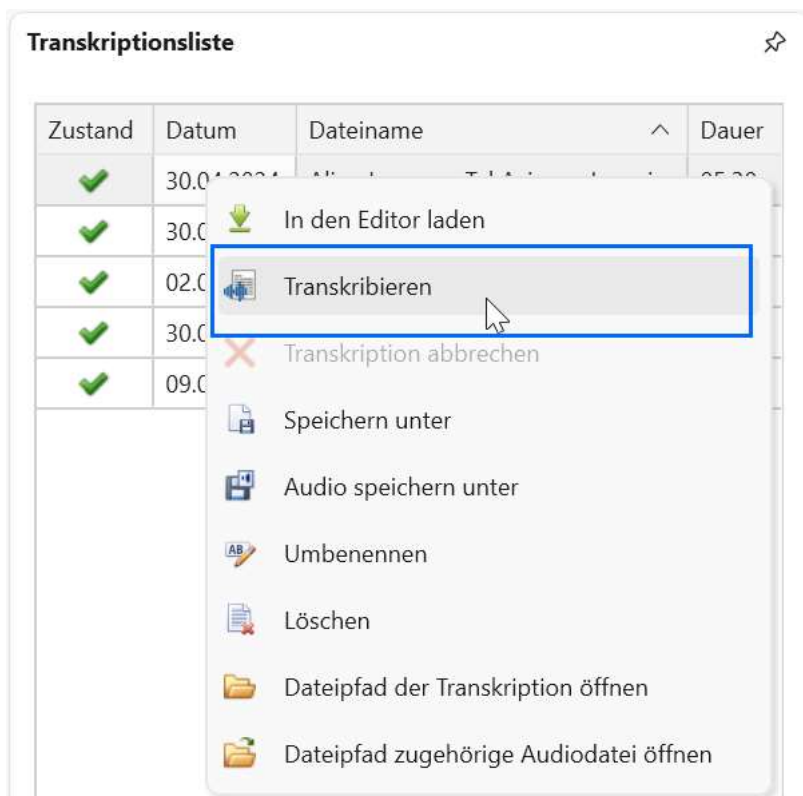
Transkriptionsliste

| Zustand | Datum | Dateiname | Dauer |
|---|---|---|---|
| | 30.0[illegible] | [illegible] | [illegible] |
| | 30.0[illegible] | | |
| | 02.0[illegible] | | |
| | 30.0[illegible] | | |
| | 09.0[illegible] | | |

In den Editor laden
Transkribieren
Transkription abbrechen
Speichern unter
Audio speichern unter
AB
Umbenennen
Löschen
Dateipfad der Transkription öffnen
Dateipfad zugehörige Audiodatei öffnen